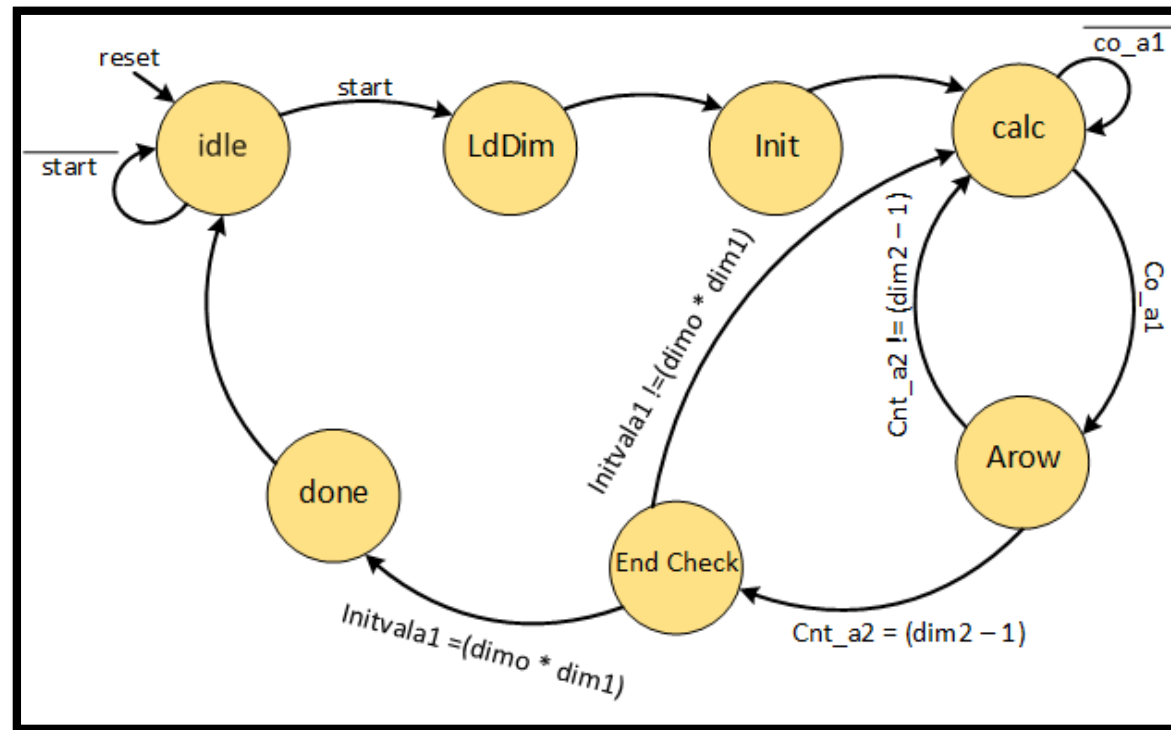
reset

$\overline{\text{start}}$

idle

start

LdDim

Init

$\overline{\text{co\_a1}}$

calc

Co_a1

Cnt_a2 != (dim2 – 1)

Arow

Initvala1 !=(dimo * dim1)

done

End Check

Cnt_a2 = (dim2 – 1)

Initvala1 =(dimo * dim1)